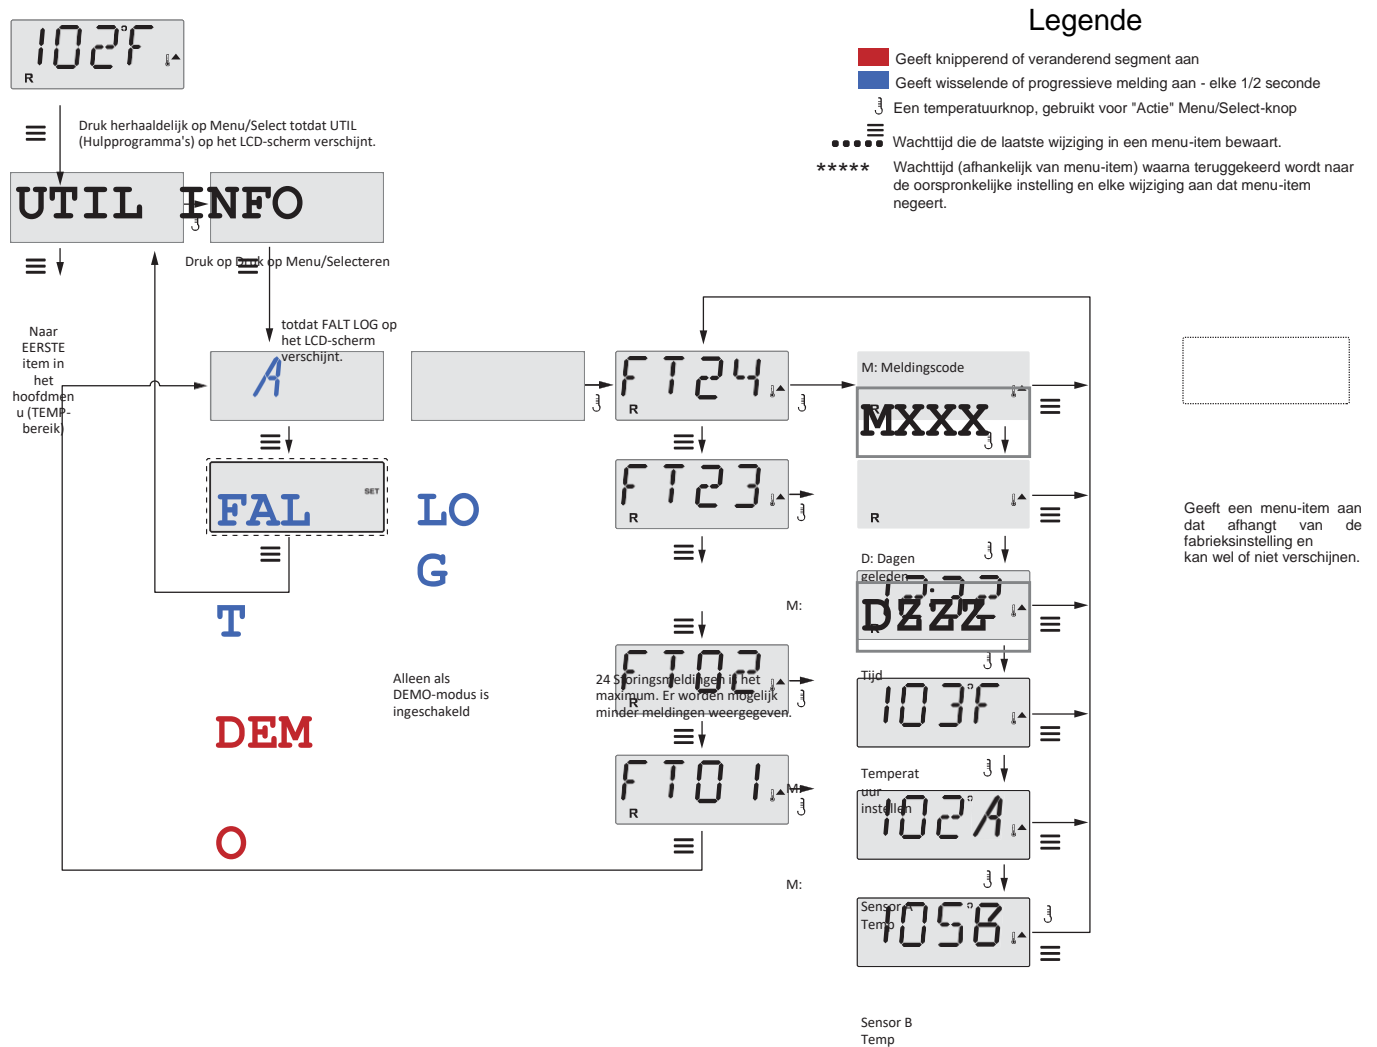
102°F
R

Legende
Geeft knipperend of veranderend segment aan
Geeft wisselende of progressieve melding aan - elke 1/2 seconde
Een temperatuurknop, gebruikt voor "Actie" Menu/Select-knop
Wachttijd die de laatste wijziging in een menu-item bewaart.
***** Wachttijd (afhankelijk van menu-item) waarna teruggekeerd wordt naar de oorspronkelijke instelling en elke wijziging aan dat menu-item negeert.

Druk herhaaldelijk op Menu/Select totdat UTIL (Hulpprogramma's) op het LCD-scherm verschijnt.

UTIL INFO

Druk op Druk op Menu/Selecteren

Naar EERSTE item in het hoofdmenu (TEMP-bereik)

totdat FALT LOG op het LCD-scherm verschijnt.

A

FAL LO G T

DEM O

Alleen als DEMO-modus is ingeschakeld

FT24
R
FT23
R
FT02
R
24 Storingsmeldingen is het maximum. Er worden mogelijk minder meldingen weergegeven.
FT01
R

M: Meldingscode
MXXX
R
D: Dagen geleden
DZZZ
R
M:
Tijd
103F
Temperatuur instellen
102A
M:
Sensor A Temp
105B
Sensor B Temp

Geeft een menu-item aan dat afhangt van de fabrieksinstelling en kan wel of niet verschijnen.